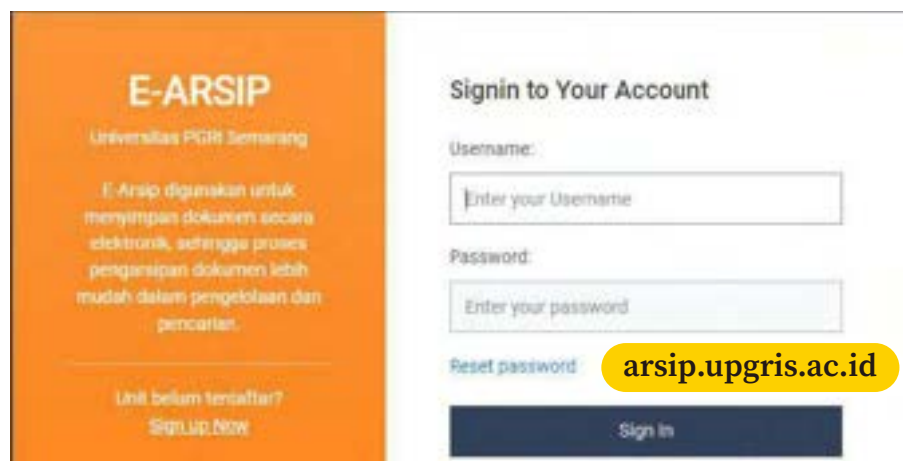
E-ARSIP

Universitas PGRI Semarang

E-Arsip digunakan untuk menyimpan dokumen secara elektronik, sehingga proses pengarsipan dokumen lebih mudah dalam pengelolaan dan pencarian.

Unit belum terdaftar?
Sign up Now

Signin to Your Account

Username:

Enter your Username

Password:

Enter your password

Reset password

arsip.upgris.ac.id

Sign In